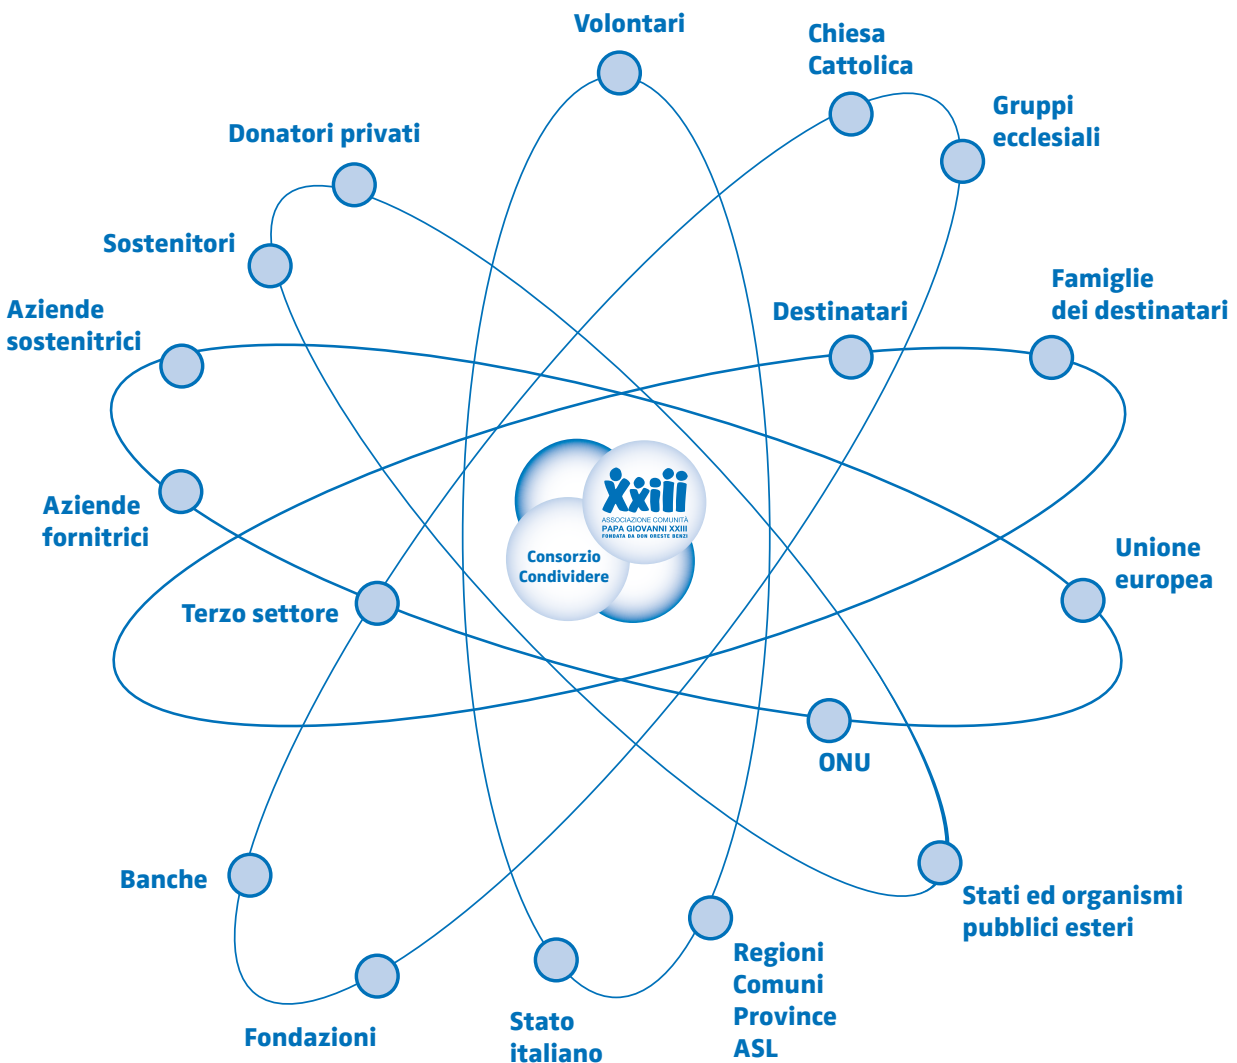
Volontari

Chiesa Cattolica

Gruppi ecclesiali

Donatori privati

Sostenitori

Aziende sostenitrici

Destinatari

Famiglie dei destinatari

XXIII
ASSOCIAZIONE COMUNITÀ PAPA GIOVANNI XXIII
FONDATA DA DON ORESTE BENZI

Consorzio Condividere

Aziende fornitrici

Unione europea

Terzo settore

ONU

Banche

Stati ed organismi pubblici esteri

Regioni Comuni Province ASL

Fondazioni

Stato italiano